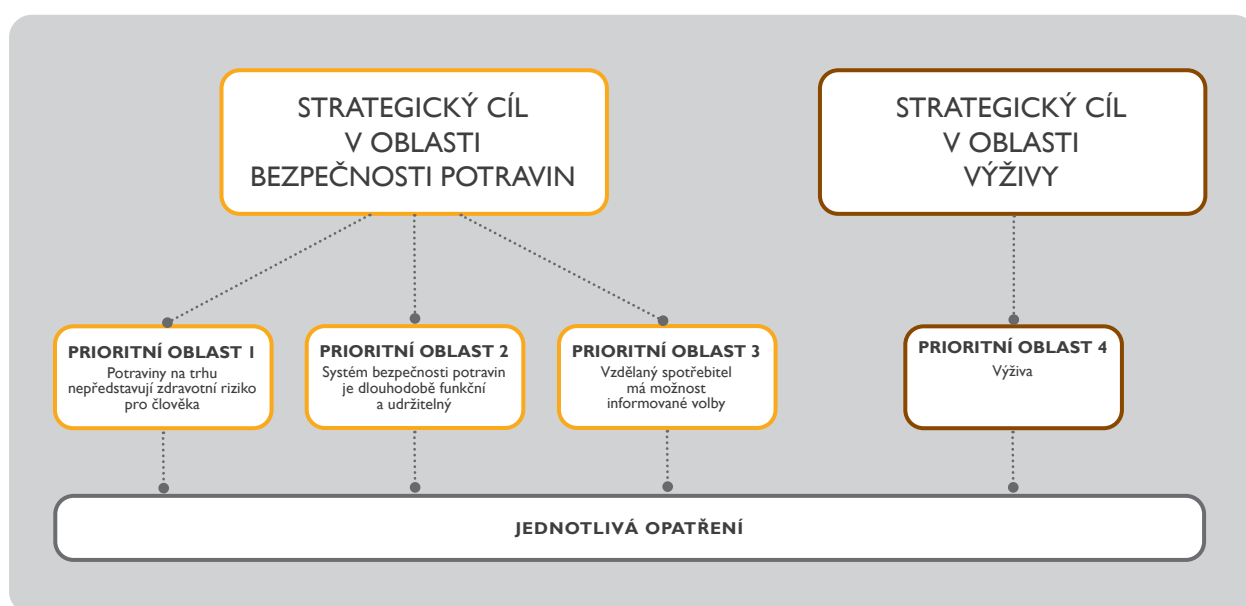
STRATEGICKÝ CÍL V OBLASTI BEZPEČNOSTI POTRAVIN

STRATEGICKÝ CÍL V OBLASTI VÝŽIVY

PRIORITNÍ OBLAST 1
Potraviny na trhu nepředstavují zdravotní riziko pro člověka

PRIORITNÍ OBLAST 2
Systém bezpečnosti potravin je dlouhodobě funkční a udržitelný

PRIORITNÍ OBLAST 3
Vzdělaný spotřebitel má možnost informované volby

PRIORITNÍ OBLAST 4
Výživa

JEDNOTLIVÁ OPATŘENÍ